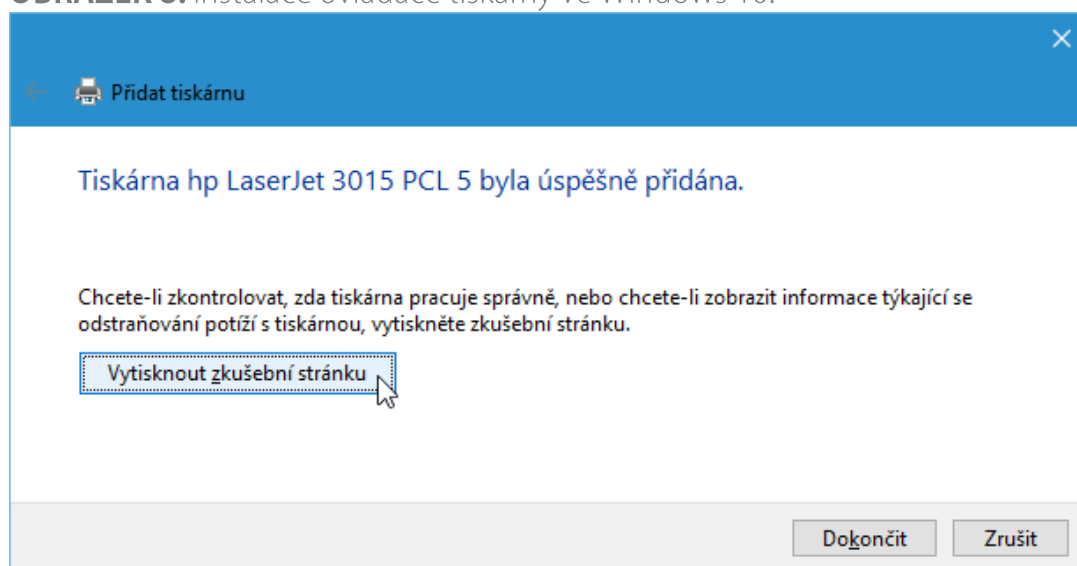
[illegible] Instalace ovladače tiskárny ve Windows 10.

Přidat tiskárnu

Tiskárna hp LaserJet 3015 PCL 5 byla úspěšně přidána.

Chcete-li zkontrolovat, zda tiskárna pracuje správně, nebo chcete-li zobrazit informace týkající se odstraňování potíží s tiskárnou, vytiskněte zkušební stránku.

Vytisknout zkušební stránku

Dokončit
Zrušit